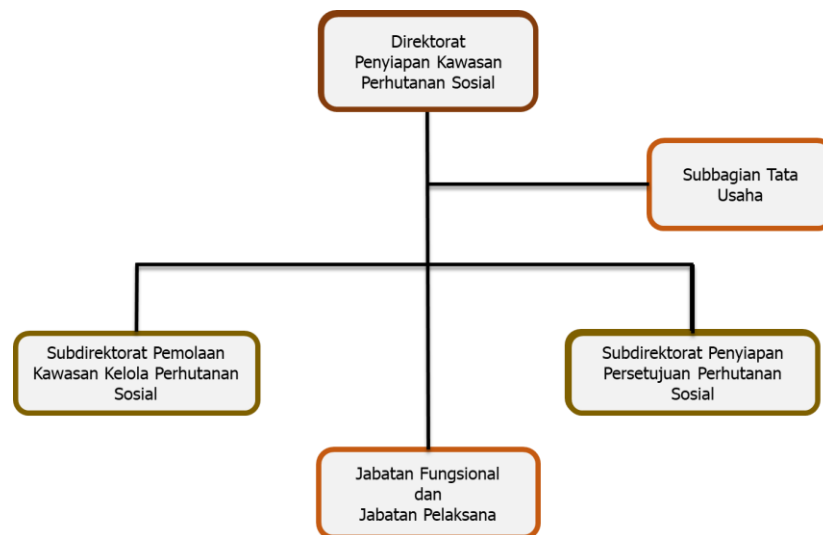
Direktorat Penyiapan Kawasan Perhutanan Sosial

Subbagian Tata Usaha

Subdirektorat Pemolaan Kawasan Kelola Perhutanan Sosial

Subdirektorat Penyiapan Persetujuan Perhutanan Sosial

Jabatan Fungsional dan Jabatan Pelaksana